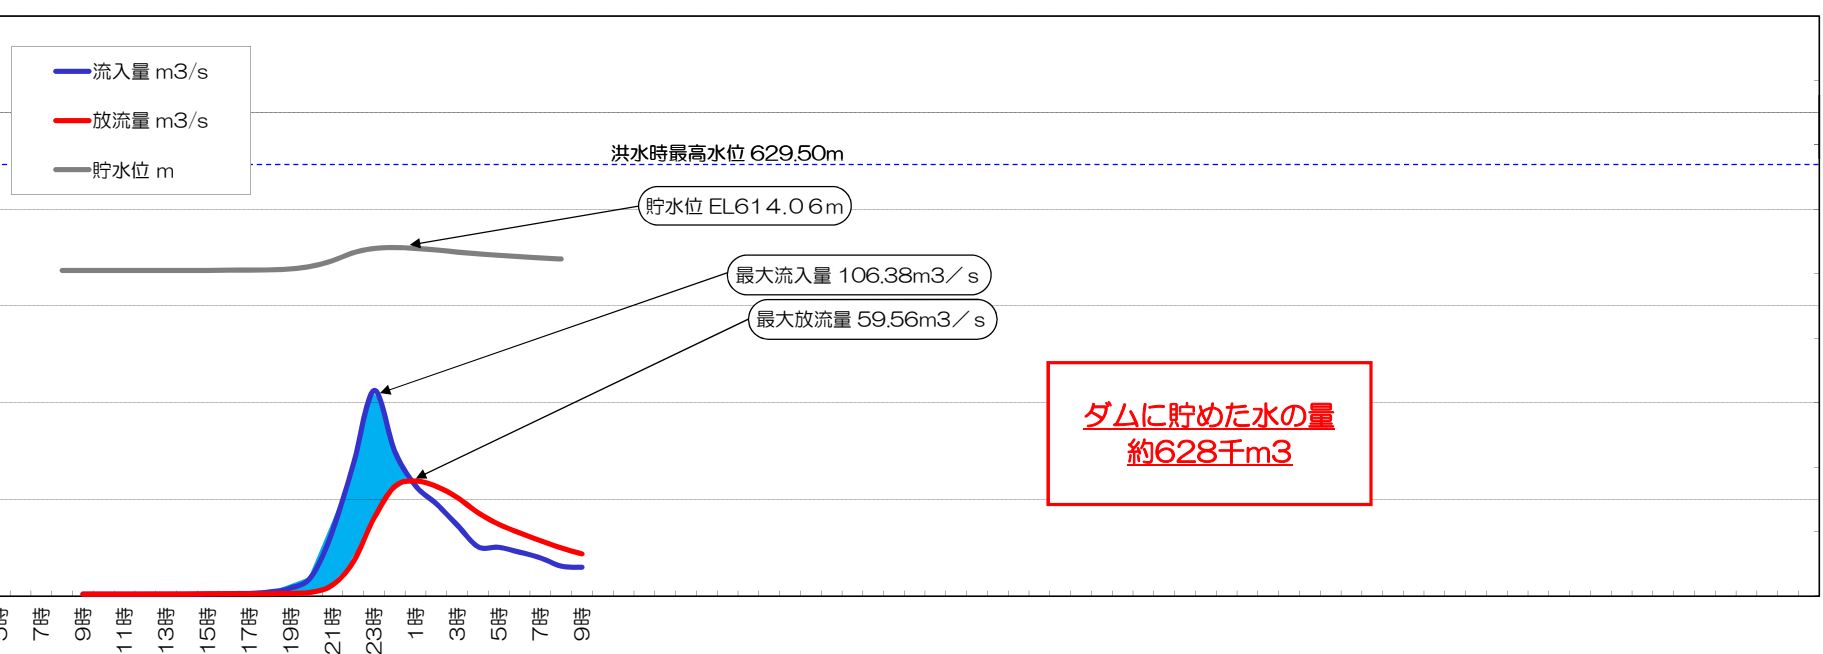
流入量 m3/s
放流量 m3/s
貯水位 m

洪水時最高水位 629.50m

貯水位 EL614.06m

最大流入量 106.38m3／s

最大放流量 59.56m3／s

ダムに貯めた水の量
約628千m3

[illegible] 7時 9時 11時 13時 15時 17時 19時 21時 23時 1時 3時 5時 7時 9時